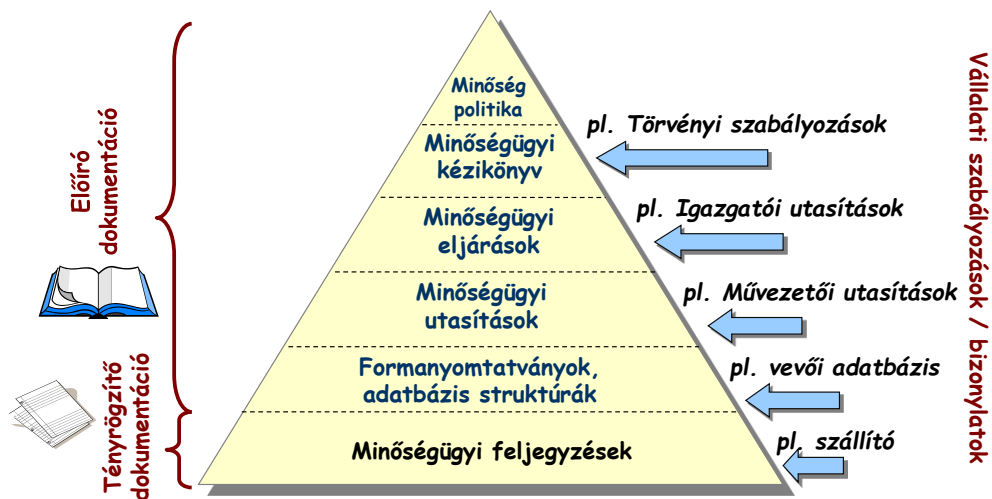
Előíró dokumentáció

Tényrögzítő dokumentáció

Minőség politika

Minőségügyi kézikönyv

Minőségügyi eljárások

Minőségügyi utasítások

Formanyomtatványok, adatbázis struktúrák

Minőségügyi feljegyzések

pl. Törvényi szabályozások

pl. Igazgatói utasítások

pl. Művezetői utasítások

pl. vevői adatbázis

pl. szállító

Vállalati szabályozások / bizonylatok